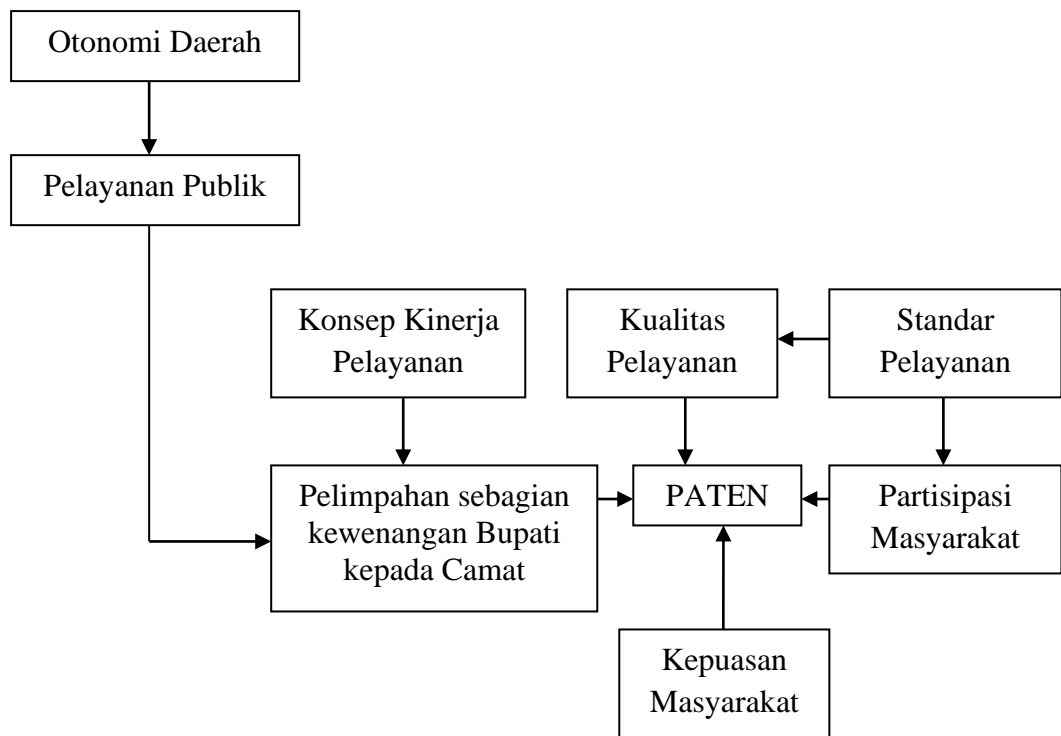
Otonomi Daerah

Pelayanan Publik

Konsep Kinerja Pelayanan

Kualitas Pelayanan

Standar Pelayanan

Pelimpahan sebagian kewenangan Bupati kepada Camat

PATEN

Partisipasi Masyarakat

Kepuasan Masyarakat